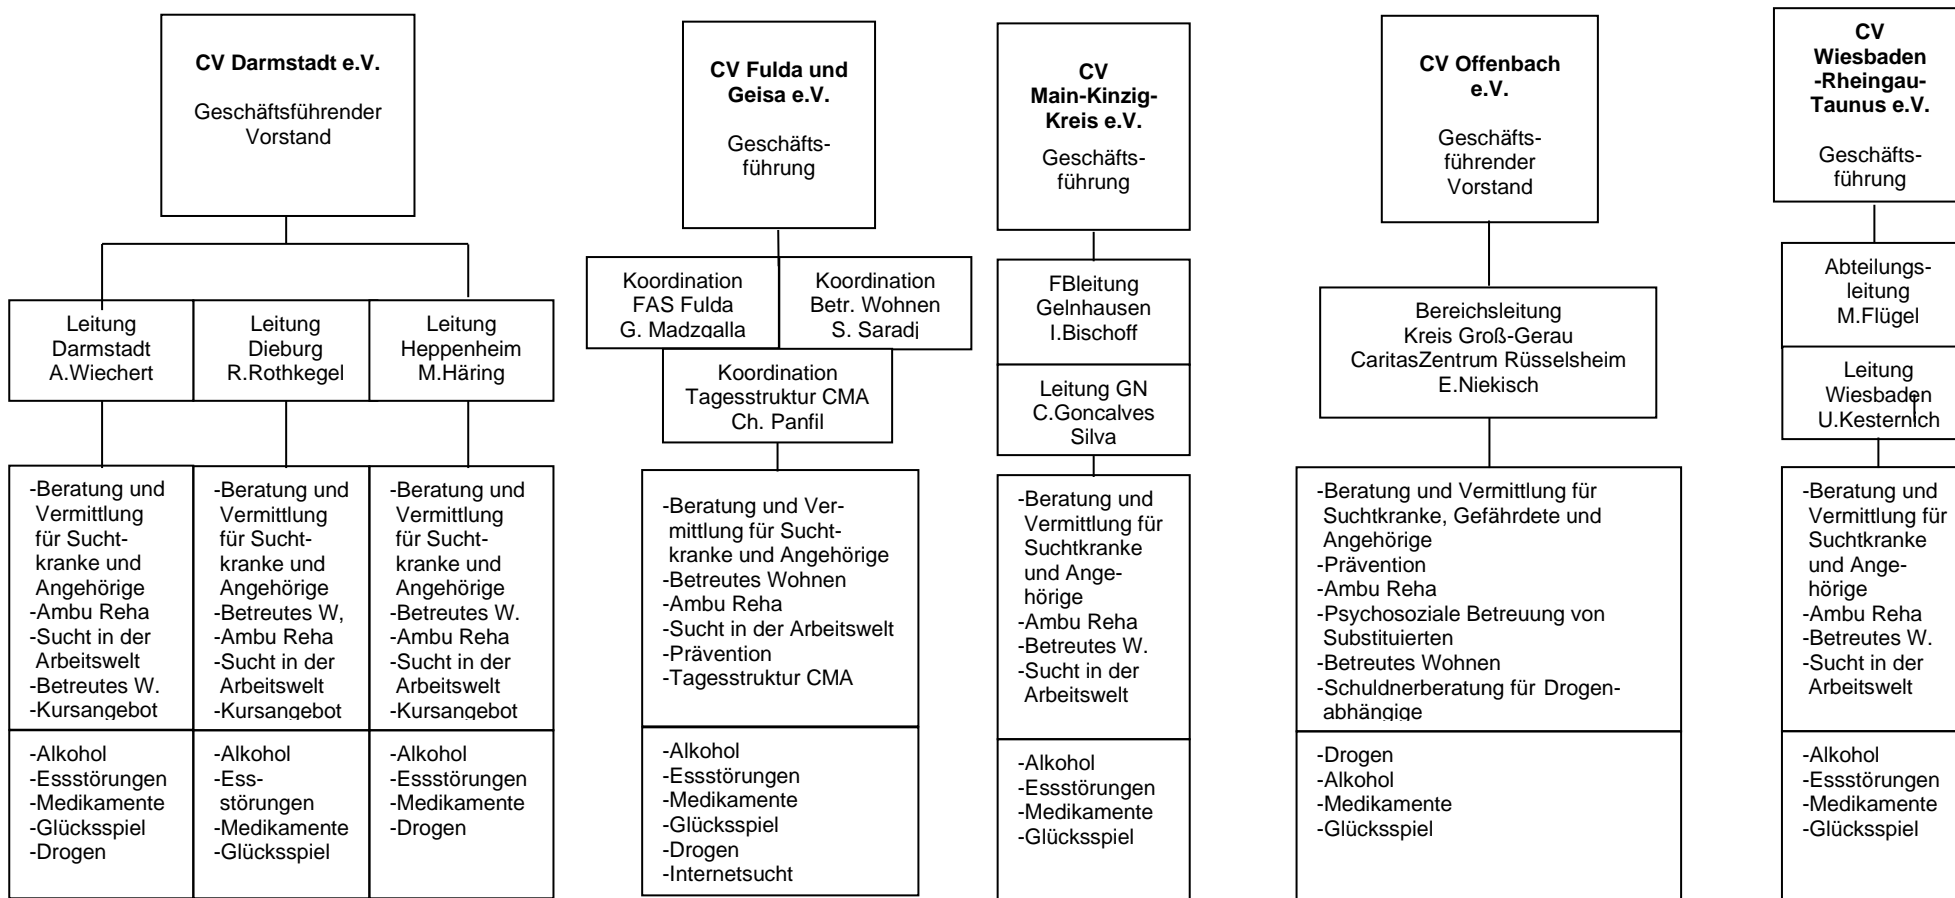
CV Darmstadt e.V.

Geschäftsführender Vorstand

Leitung Darmstadt A.Wiechert

Leitung Dieburg R.Rothkegel

Leitung Heppenheim M.Häring

-Beratung und Vermittlung für Suchtkranke und Angehörige
-Ambu Reha
-Sucht in der Arbeitswelt
-Betreutes W.
-Kursangebot

-Beratung und Vermittlung für Suchtkranke und Angehörige
-Betreutes W,
-Ambu Reha
-Sucht in der Arbeitswelt
-Kursangebot

-Beratung und Vermittlung für Suchtkranke und Angehörige
-Betreutes W.
-Ambu Reha
-Sucht in der Arbeitswelt
-Kursangebot

-Alkohol
-Essstörungen
-Medikamente
-Glücksspiel
-Drogen

-Alkohol
-Essstörungen
-Medikamente
-Glücksspiel

-Alkohol
-Essstörungen
-Medikamente
-Drogen

CV Fulda und Geisa e.V.

Geschäftsführung

Koordination FAS Fulda G. Madzgalla

Koordination Betr. Wohnen S. Saradj

Koordination Tagesstruktur CMA Ch. Panfil

-Beratung und Vermittlung für Suchtkranke und Angehörige
-Betreutes Wohnen
-Ambu Reha
-Sucht in der Arbeitswelt
-Prävention
-Tagesstruktur CMA

-Alkohol
-Essstörungen
-Medikamente
-Glücksspiel
-Drogen
-Internetsucht

CV Main-Kinzig-Kreis e.V.

Geschäftsführung

FBleitung Gelnhausen I.Bischoff

Leitung GN C.Goncalves Silva

-Beratung und Vermittlung für Suchtkranke und Angehörige
-Ambu Reha
-Betreutes W.
-Sucht in der Arbeitswelt

-Alkohol
-Essstörungen
-Medikamente
-Glücksspiel

CV Offenbach e.V.

Geschäftsführender Vorstand

Bereichsleitung Kreis Groß-Gerau CaritasZentrum Rüsselsheim E.Niekisch

-Beratung und Vermittlung für Suchtkranke, Gefährdete und Angehörige
-Prävention
-Ambu Reha
-Psychosoziale Betreuung von Substituierten
-Betreutes Wohnen
-Schuldnerberatung für Drogenabhängige

-Drogen
-Alkohol
-Medikamente
-Glücksspiel

CV Wiesbaden -Rheingau-Taunus e.V.

Geschäftsführung

Abteilungsleitung M.Flügel

Leitung Wiesbaden U.Kesternich

-Beratung und Vermittlung für Suchtkranke und Angehörige
-Ambu Reha
-Betreutes W.
-Sucht in der Arbeitswelt

-Alkohol
-Essstörungen
-Medikamente
-Glücksspiel